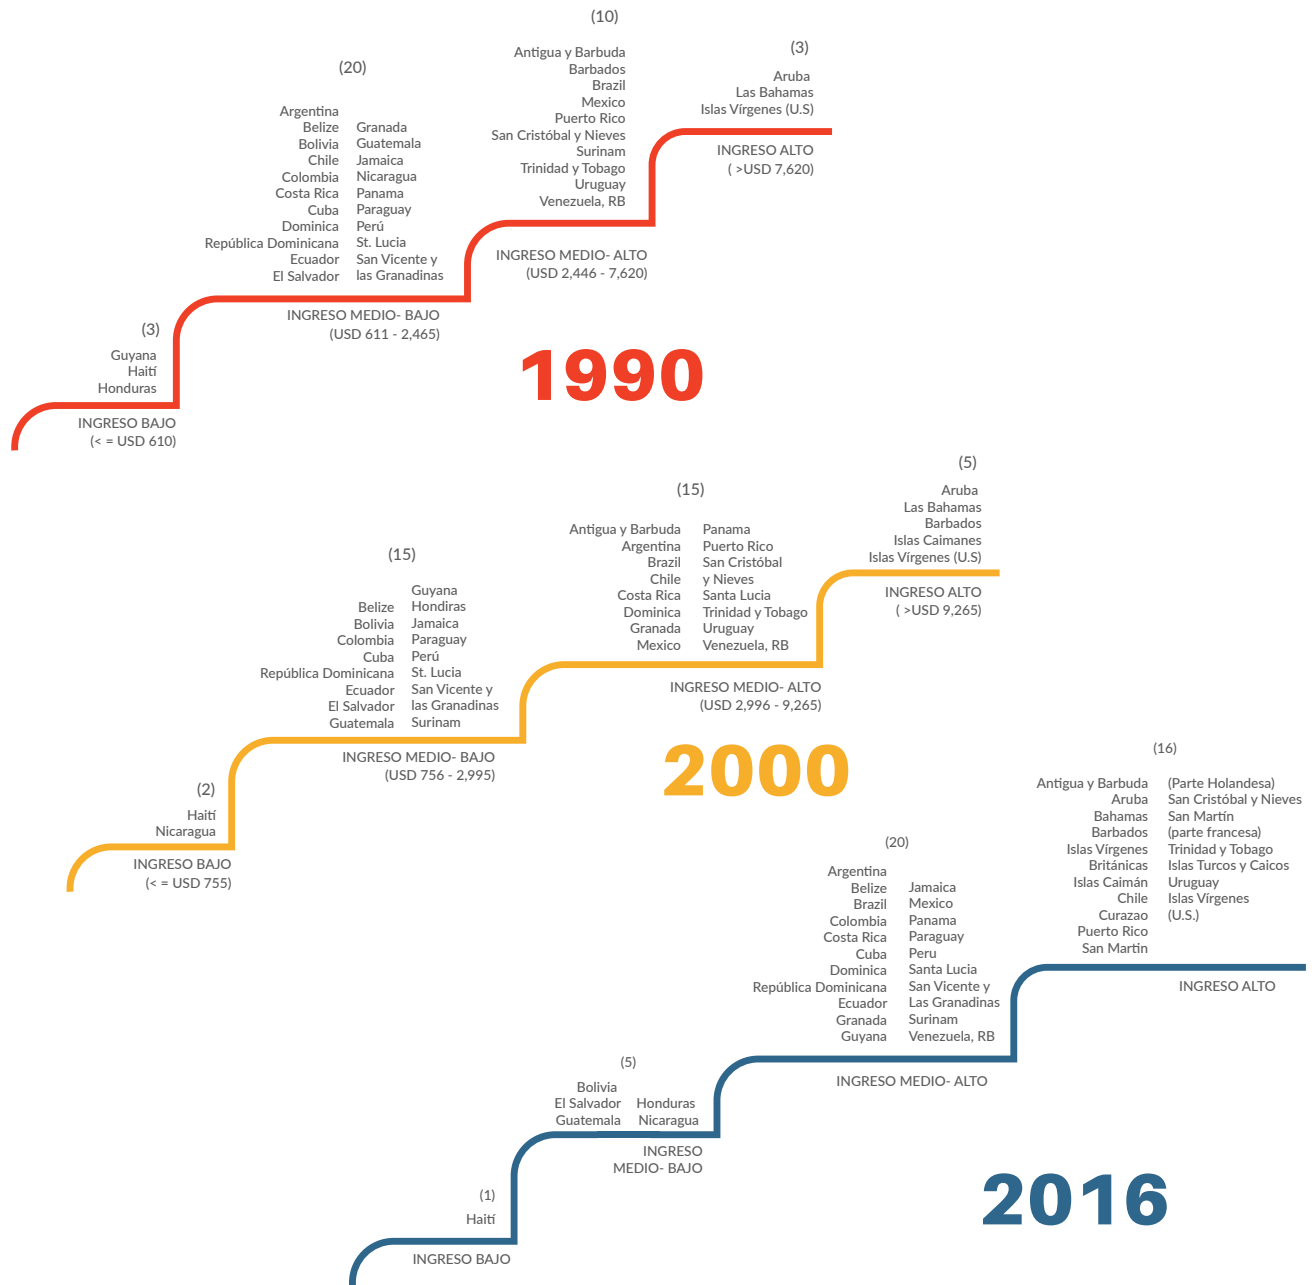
(10)

Antigua y Barbuda
Barbados
Brazil
Mexico
Puerto Rico
San Cristóbal y Nieves
Surinam
Trinidad y Tobago
Uruguay
Venezuela, RB

(3)

Aruba
Las Bahamas
Islas Vírgenes (U.S)

INGRESO ALTO
( >USD 7,620)

(20)

Argentina
Belize
Bolivia
Chile
Colombia
Costa Rica
Cuba
Dominica
República Dominicana
Ecuador
El Salvador

Granada
Guatemala
Jamaica
Nicaragua
Panama
Paraguay
Perú
St. Lucia
San Vicente y las Granadinas

INGRESO MEDIO- ALTO
(USD 2,446 - 7,620)

INGRESO MEDIO- BAJO
(USD 611 - 2,465)

(3)

Guyana
Haití
Honduras

INGRESO BAJO
(< = USD 610)

1990

(5)

Aruba
Las Bahamas
Barbados
Islas Caimanes
Islas Vírgenes (U.S)

INGRESO ALTO
( >USD 9,265)

(15)

Antigua y Barbuda
Argentina
Brazil
Chile
Costa Rica
Dominica
Granada
Mexico

Panama
Puerto Rico
San Cristóbal y Nieves
Santa Lucia
Trinidad y Tobago
Uruguay
Venezuela, RB

INGRESO MEDIO- ALTO
(USD 2,996 - 9,265)

(15)

Belize
Bolivia
Colombia
Cuba
República Dominicana
Ecuador
El Salvador
Guatemala

Guyana
Hondiras
Jamaica
Paraguay
Perú
St. Lucia
San Vicente y las Granadinas
Surinam

INGRESO MEDIO- BAJO
(USD 756 - 2,995)

(2)

Haití
Nicaragua

INGRESO BAJO
(< = USD 755)

2000

(16)

Antigua y Barbuda
Aruba
Bahamas
Barbados
Islas Vírgenes Británicas
Islas Caimán
Chile
Curazao
Puerto Rico
San Martin

(Parte Holandesa)
San Cristóbal y Nieves
San Martín
(parte francesa)
Trinidad y Tobago
Islas Turcos y Caicos
Uruguay
Islas Vírgenes
(U.S.)

INGRESO ALTO

(20)

Argentina
Belize
Brazil
Colombia
Costa Rica
Cuba
Dominica
República Dominicana
Ecuador
Granada
Guyana

Jamaica
Mexico
Panama
Paraguay
Peru
Santa Lucia
San Vicente y Las Granadinas
Surinam
Venezuela, RB

INGRESO MEDIO- ALTO

(5)

Bolivia
El Salvador
Guatemala

Honduras
Nicaragua

INGRESO
MEDIO- BAJO

(1)

Haití

INGRESO BAJO

2016